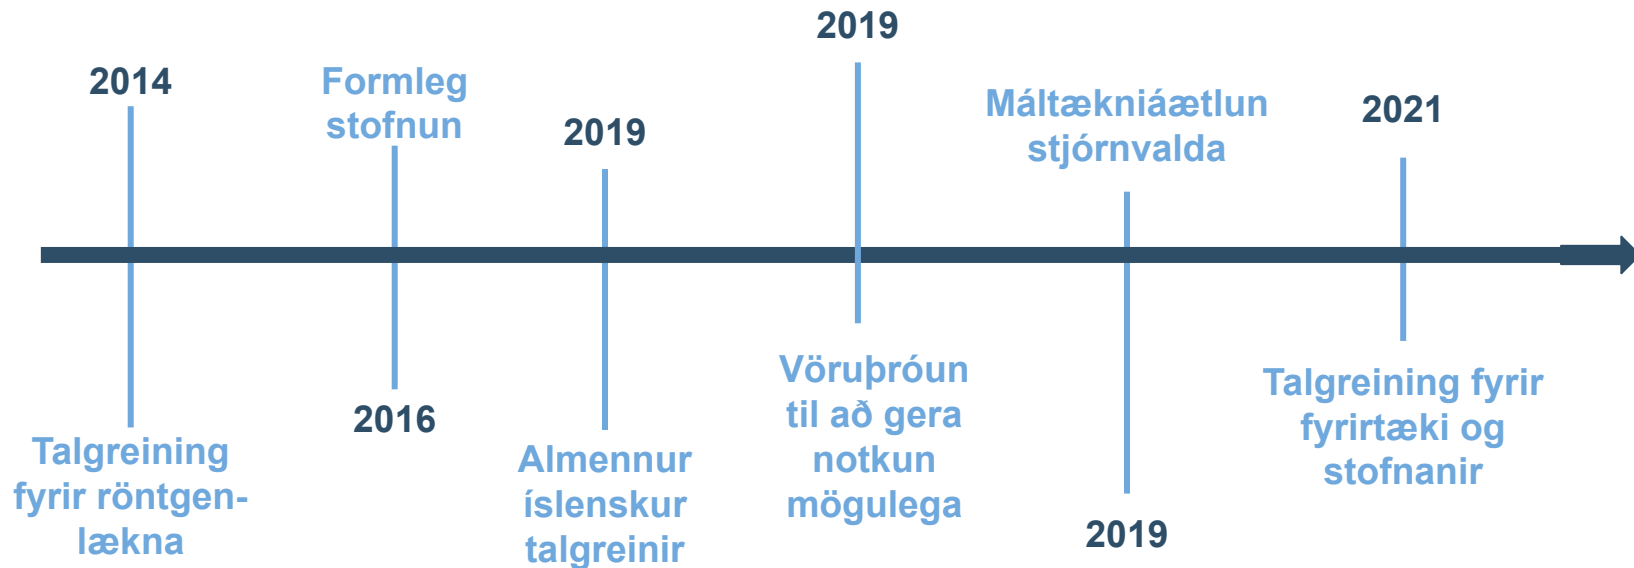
2014

Talgreining fyrir röntgen-lækna

Formleg stofnun

2016

2019

Almennur íslenskur talgreinir

2019

Vöruþróun til að gera notkun mögulega

Máltækniáætlun stjórnvalda

2019

2021

Talgreining fyrir fyrirtæki og stofnanir